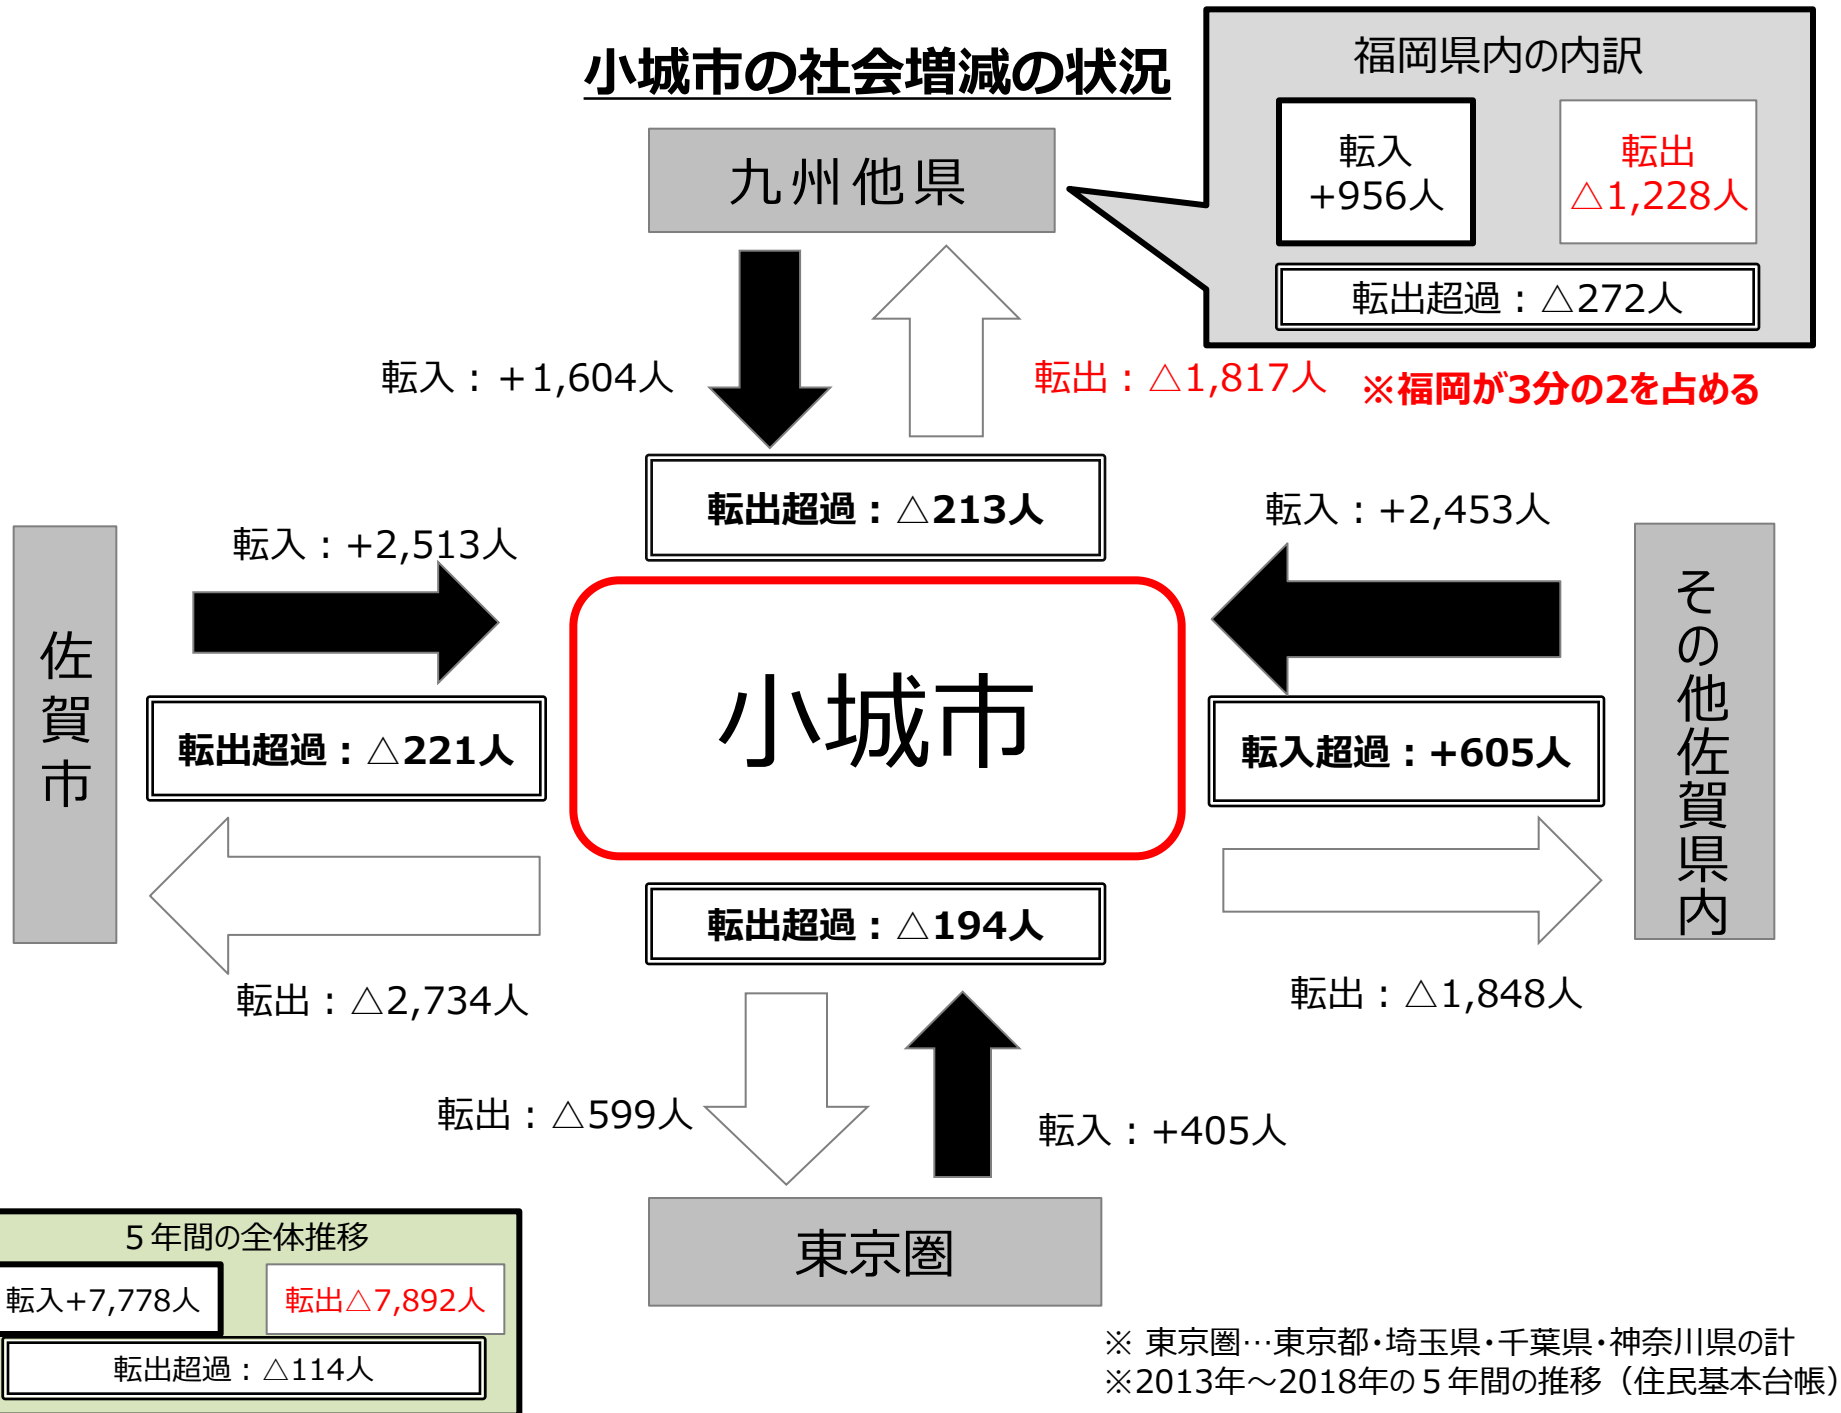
小城市の社会増減の状況

福岡県内の内訳

転入
+956人

転出
△1,228人

転出超過：△272人

九州他県

転入：＋1,604人

転出：△1,817人

※福岡が3分の2を占める

転出超過：△213人

佐賀市

転入：+2,513人

転出超過：△221人

転出：△2,734人

小城市

転入：+2,453人

転入超過：+605人

転出：△1,848人

その他佐賀県内

転出超過：△194人

転出：△599人

転入：+405人

東京圏

5年間の全体推移

転入+7,778人

転出△7,892人

転出超過：△114人

※ 東京圏…東京都・埼玉県・千葉県・神奈川県の計
※2013年～2018年の5年間の推移（住民基本台帳）